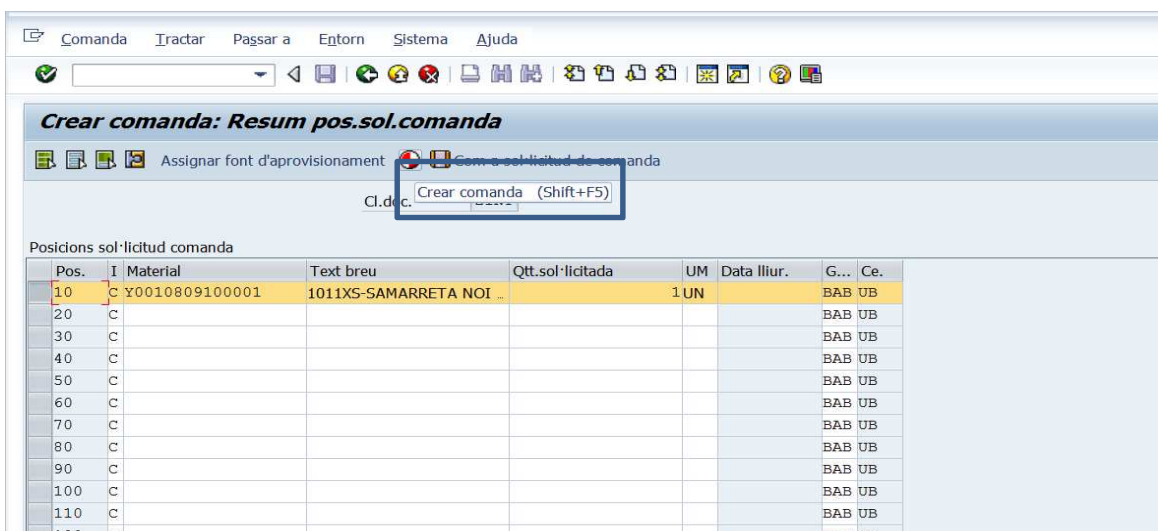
Comanda Tractar Passar a Entorn Sistema Ajuda

Crear comanda: Resum pos.sol.comanda

Assignar font d'aprovisionament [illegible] sol·licitud de comanda

Crear comanda (Shift+F5)

Cl.doc. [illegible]

Posicions sol·licitud comanda

| Pos. | I | Material | Text breu | Qtt.sol·licitada | UM | Data lliur. | G... | Ce. |
|---|---|---|---|---|---|---|---|---|
| 10 | C | Y0010809100001 | 1011XS-SAMARRETA NOI ... | 1 | UN | | BAB | UB |
| 20 | C | | | | | | BAB | UB |
| 30 | C | | | | | | BAB | UB |
| 40 | C | | | | | | BAB | UB |
| 50 | C | | | | | | BAB | UB |
| 60 | C | | | | | | BAB | UB |
| 70 | C | | | | | | BAB | UB |
| 80 | C | | | | | | BAB | UB |
| 90 | C | | | | | | BAB | UB |
| 100 | C | | | | | | BAB | UB |
| 110 | C | | | | | | BAB | UB |